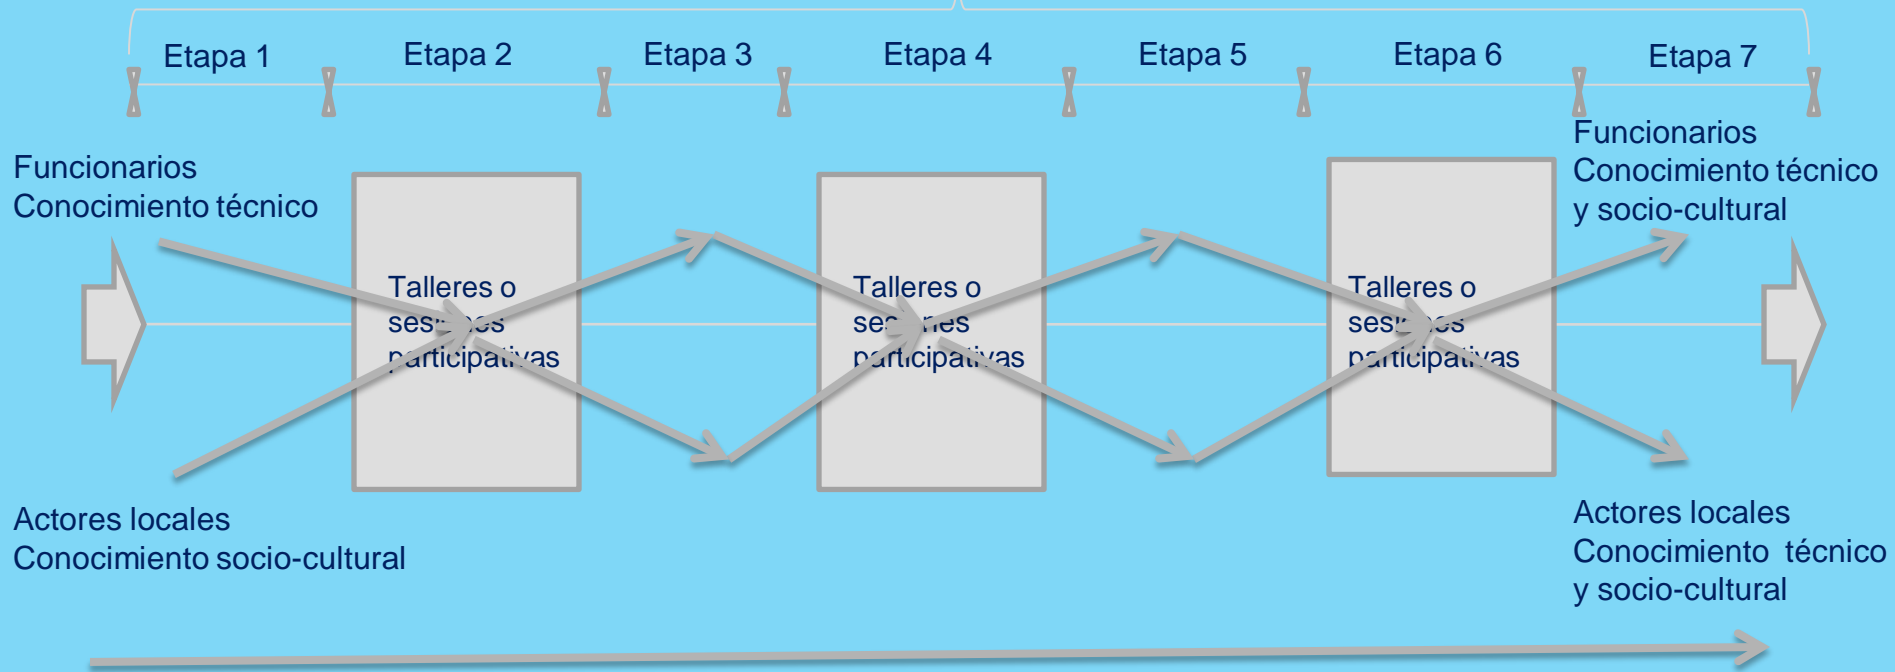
Etapa 1 Etapa 2 Etapa 3 Etapa 4 Etapa 5 Etapa 6 Etapa 7

Funcionarios
Conocimiento técnico

Talleres o sesiones participativas

Talleres o sesiones participativas

Talleres o sesiones participativas

Funcionarios
Conocimiento técnico y socio-cultural

Actores locales
Conocimiento socio-cultural

Actores locales
Conocimiento técnico y socio-cultural